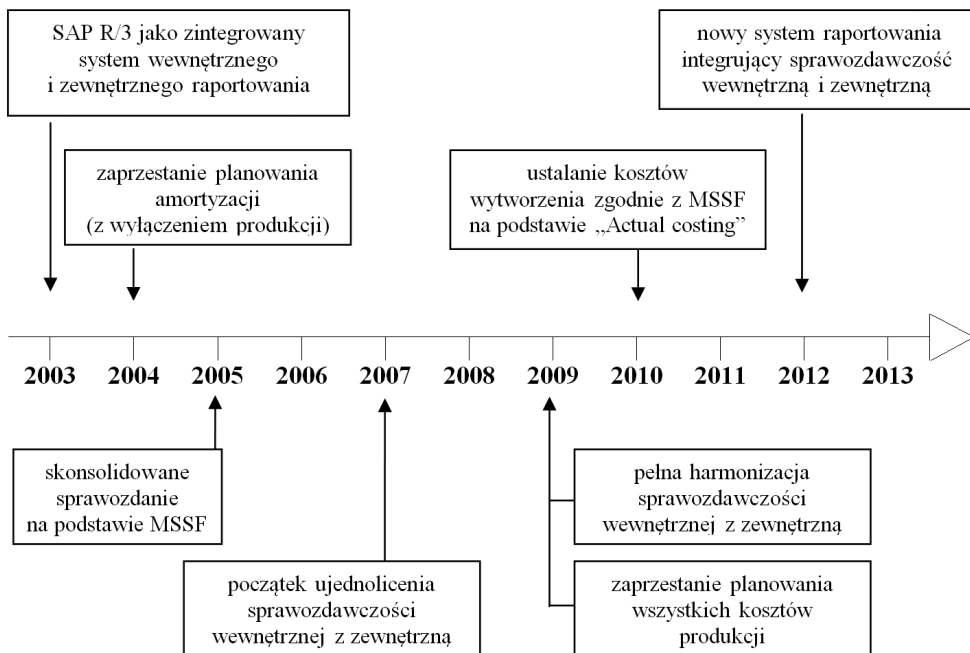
SAP R/3 jako zintegrowany system wewnętrznego i zewnętrznego raportowania

zaprzestanie planowania amortyzacji (z wyłączeniem produkcji)

ustalanie kosztów wytworzenia zgodnie z MSSF na podstawie „Actual costing"

nowy system raportowania integrujący sprawozdawczość wewnętrzną i zewnętrzną

2003 2004 2005 2006 2007 2008 2009 2010 2011 2012 2013

skonsolidowane sprawozdanie na podstawie MSSF

początek ujednolicenia sprawozdawczości wewnętrznej z zewnętrzną

pełna harmonizacja sprawozdawczości wewnętrznej z zewnętrzną

zaprzestanie planowania wszystkich kosztów produkcji